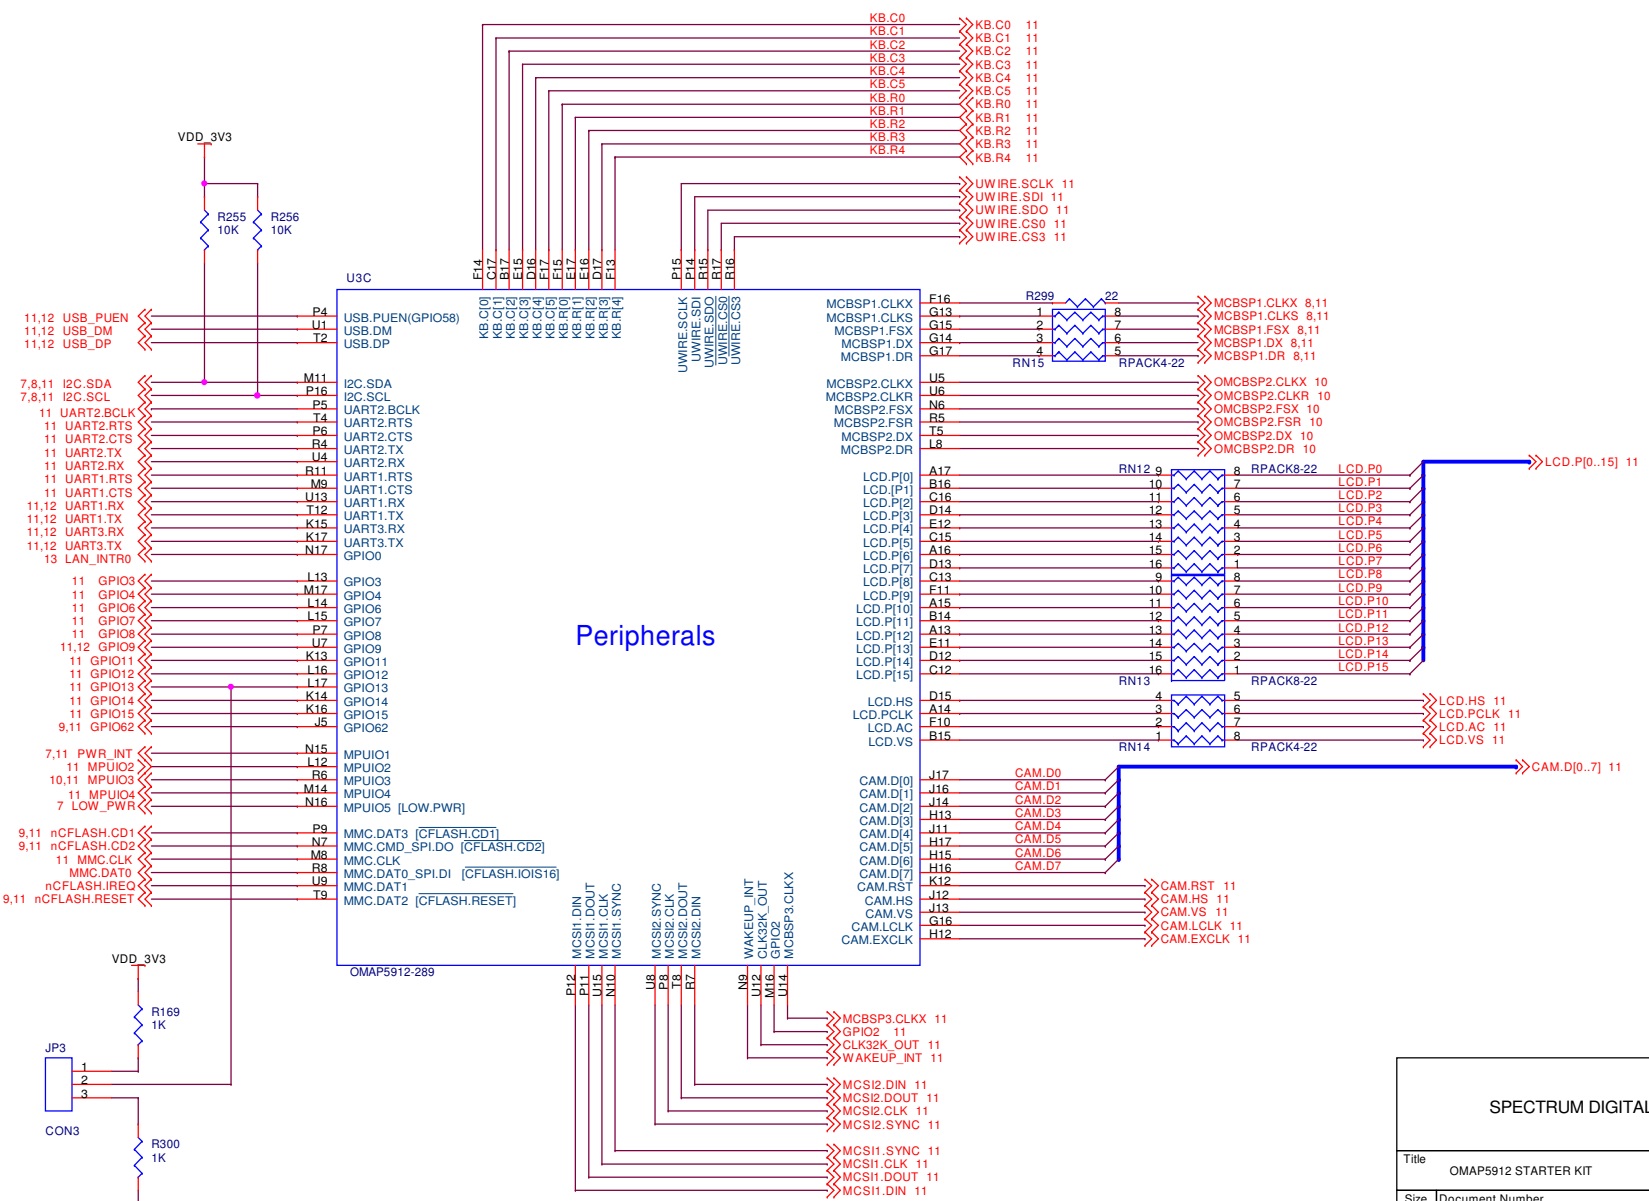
KB.C0 KB.C0 11
KB.C1 KB.C1 11
KB.C2 KB.C2 11
KB.C3 KB.C3 11
KB.C4 KB.C4 11
KB.C5 KB.C5 11
KB.R0 KB.R0 11
KB.R1 KB.R1 11
KB.R2 KB.R2 11
KB.R3 KB.R3 11
KB.R4 KB.R4 11

UWIRE.SCLK 11
UWIRE.SDI 11
UWIRE.SDO 11
UWIRE.CS0 11
UWIRE.CS3 11

VDD_3V3

R255 10K
R256 10K

U3C

F14 C17 B17 E15 D16 F17 F15 E17 E16 D17 F13
P15 P14 R15 R17 R16

KB.C[0] KB.C[1] KB.C[2] KB.C[3] KB.C[4] KB.C[5] KB.R[0] KB.R[1] KB.R[2] KB.R[3] KB.R[4]
UWIRE.SCLK UWIRE.SDI UWIRE.SDO UWIRE.CS0 UWIRE.CS3

11,12 USB_PUEN P4 USB.PUEN(GPIO58)
11,12 USB_DM U1 USB.DM
11,12 USB_DP T2 USB.DP

7,8,11 I2C.SDA M11 I2C.SDA
7,8,11 I2C.SCL P16 I2C.SCL
11 UART2.BCLK P5 UART2.BCLK
11 UART2.RTS T4 UART2.RTS
11 UART2.CTS P6 UART2.CTS
11 UART2.TX R4 UART2.TX
11 UART2.RX U4 UART2.RX
11 UART1.RTS R11 UART1.RTS
11 UART1.CTS M9 UART1.CTS
11,12 UART1.RX U13 UART1.RX
11,12 UART1.TX T12 UART1.TX
11,12 UART3.RX K15 UART3.RX
11,12 UART3.TX K17 UART3.TX
13 LAN_INTR0 N17 GPIO0

11 GPIO3 L13 GPIO3
11 GPIO4 M17 GPIO4
11 GPIO6 L14 GPIO6
11 GPIO7 L15 GPIO7
11 GPIO8 P7 GPIO8
11,12 GPIO9 U7 GPIO9
11 GPIO11 K13 GPIO11
11 GPIO12 L16 GPIO12
11 GPIO13 L17 GPIO13
11 GPIO14 K14 GPIO14
11 GPIO15 K16 GPIO15
9,11 GPIO62 J5 GPIO62

7,11 PWR_INT N15 MPUIO1
11 MPUIO2 L12 MPUIO2
10,11 MPUIO3 R6 MPUIO3
11 MPUIO4 M14 MPUIO4
7 LOW_PWR N16 MPUIO5 [LOW.PWR]

9,11 nCFLASH.CD1 P9 MMC.DAT3 [CFLASH.CD1]
9,11 nCFLASH.CD2 N7 MMC.CMD_SPI.DO [CFLASH.CD2]
11 MMC.CLK M8 MMC.CLK
MMC.DAT0 R8 MMC.DAT0_SPI.DI [CFLASH.IOIS16]
nCFLASH.IREQ U9 MMC.DAT1
9,11 nCFLASH.RESET T9 MMC.DAT2 [CFLASH.RESET]

Peripherals

MCBSP1.CLKX F16
MCBSP1.CLKS G13
MCBSP1.FSX G15
MCBSP1.DX G14
MCBSP1.DR G17
R299 22
1 8
2 7
3 6
4 5
RN15 RPACK4-22
MCBSP1.CLKX 8,11
MCBSP1.CLKS 8,11
MCBSP1.FSX 8,11
MCBSP1.DX 8,11
MCBSP1.DR 8,11

MCBSP2.CLKX U5 OMCBSP2.CLKX 10
MCBSP2.CLKR U6 OMCBSP2.CLKR 10
MCBSP2.FSX N6 OMCBSP2.FSX 10
MCBSP2.FSR R5 OMCBSP2.FSR 10
MCBSP2.DX T5 OMCBSP2.DX 10
MCBSP2.DR L8 OMCBSP2.DR 10

LCD.P[0] A17
LCD.P[1] B16
LCD.P[2] C16
LCD.P[3] D14
LCD.P[4] E12
LCD.P[5] C15
LCD.P[6] A16
LCD.P[7] D13
LCD.P[8] C13
LCD.P[9] F11
LCD.P[10] A15
LCD.P[11] B14
LCD.P[12] A13
LCD.P[13] E11
LCD.P[14] D12
LCD.P[15] C12
RN12 RPACK8-22
RN13 RPACK8-22
9 10 11 12 13 14 15 16 9 10 11 12 13 14 15 16
8 7 6 5 4 3 2 1 8 7 6 5 4 3 2 1
LCD.P0 LCD.P1 LCD.P2 LCD.P3 LCD.P4 LCD.P5 LCD.P6 LCD.P7 LCD.P8 LCD.P9 LCD.P10 LCD.P11 LCD.P12 LCD.P13 LCD.P14 LCD.P15
LCD.P[0..15] 11

LCD.HS D15
LCD.PCLK A14
LCD.AC F10
LCD.VS B15
4 3 2 1 5 6 7 8
RN14 RPACK4-22
LCD.HS 11
LCD.PCLK 11
LCD.AC 11
LCD.VS 11

CAM.D[0] J17 CAM.D0
CAM.D[1] J16 CAM.D1
CAM.D[2] J14 CAM.D2
CAM.D[3] H13 CAM.D3
CAM.D[4] J11 CAM.D4
CAM.D[5] H17 CAM.D5
CAM.D[6] H15 CAM.D6
CAM.D[7] H16 CAM.D7
CAM.D[0..7] 11
CAM.RST K12 CAM.RST 11
CAM.HS J12 CAM.HS 11
CAM.VS J13 CAM.VS 11
CAM.LCLK G16 CAM.LCLK 11
CAM.EXCLK H12 CAM.EXCLK 11

MCSI1.DIN MCSI1.DOUT MCSI1.CLK MCSI1.SYNC
MCSI2.SYNC MCSI2.CLK MCSI2.DOUT MCSI2.DIN
WAKEUP_INT CLK32K_OUT GPIO2 MCBSP3.CLKX

OMAP5912-289

P12 P11 U15 N10 U8 P8 T8 R7 N9 U12 M16 U14

MCBSP3.CLKX 11
GPIO2 11
CLK32K_OUT 11
WAKEUP_INT 11
MCSI2.DIN 11
MCSI2.DOUT 11
MCSI2.CLK 11
MCSI2.SYNC 11
MCSI1.SYNC 11
MCSI1.CLK 11
MCSI1.DOUT 11
MCSI1.DIN 11

VDD_3V3
R169 1K
JP3
1
2
3
CON3
R300 1K

SPECTRUM DIGITAL
Title
OMAP5912 STARTER KIT
Size Document Number